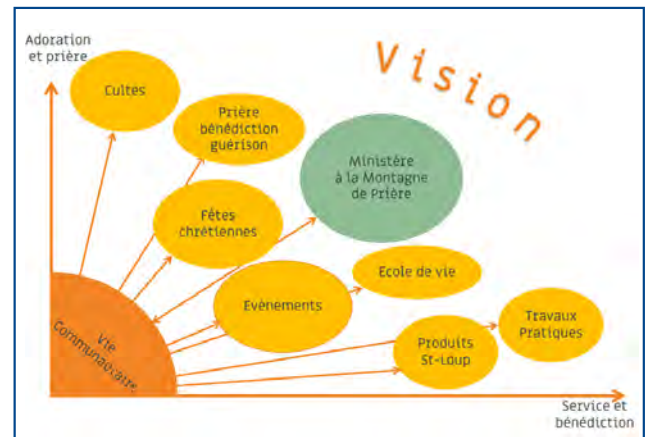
Adoration et prière

Vision

Cultes

Prière bénédiction guérison

Ministère à la Montagne de Prière

Fêtes chrétiennes

Ecole de vie

Evènements

Vie Communautaire

Travaux Pratiques

Produits St-Loup

Service et bénédiction